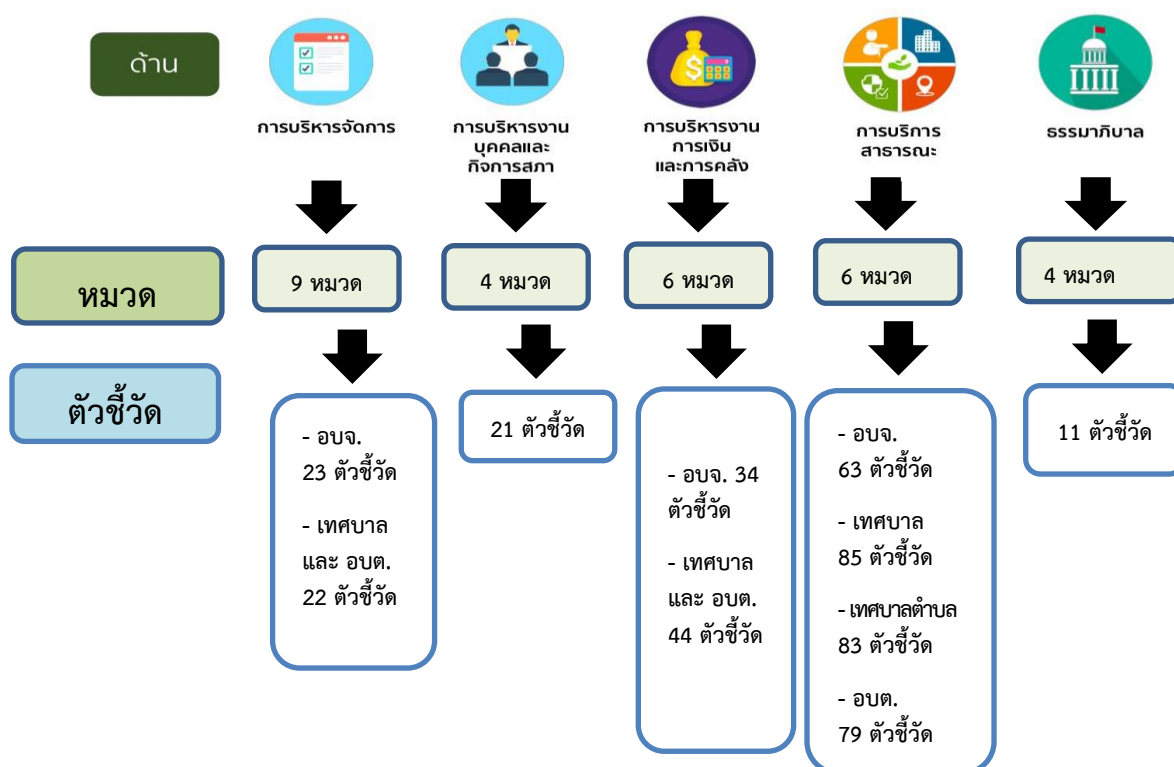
ด้าน

การบริหารจัดการ

การบริหารงานบุคคลและกิจการสภา

การบริหารงานการเงินและการคลัง

การบริการสาธารณะ

ธรรมาภิบาล

หมวด

9 หมวด

4 หมวด

6 หมวด

6 หมวด

4 หมวด

ตัวชี้วัด

- อบจ. 23 ตัวชี้วัด

- เทศบาล และ อบต. 22 ตัวชี้วัด

21 ตัวชี้วัด

- อบจ. 34 ตัวชี้วัด

- เทศบาล และ อบต. 44 ตัวชี้วัด

- อบจ. 63 ตัวชี้วัด

- เทศบาล 85 ตัวชี้วัด

- เทศบาลตำบล 83 ตัวชี้วัด

- อบต. 79 ตัวชี้วัด

11 ตัวชี้วัด